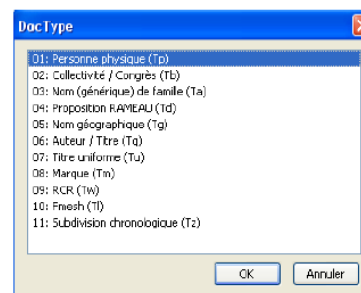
DocType

01: Personne physique (Tp)
02: Collectivité / Congrès (Tb)
03: Nom (générique) de famille (Ta)
04: Proposition RAMEAU (Td)
05: Nom géographique (Tg)
06: Auteur / Titre (Tq)
07: Titre uniforme (Tu)
08: Marque (Tm)
09: RCR (Tw)
10: Fmesh (Tl)
11: Subdivision chronologique (Tz)

OK
Annuler